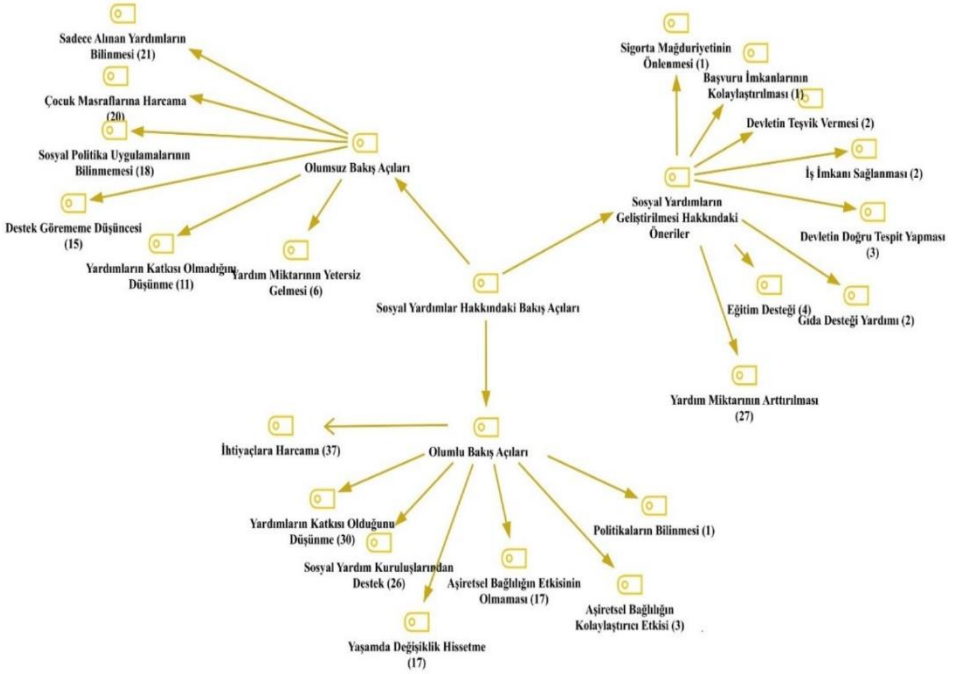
Sosyal Yardımlar Hakkındaki Bakış Açıları

Olumsuz Bakış Açıları

Sadece Alınan Yardımların Bilinmesi (21)

Çocuk Masraflarına Harcama (20)

Sosyal Politika Uygulamalarının Bilinmemesi (18)

Destek Görememe Düşüncesi (15)

Yardımların Katkısı Olmadığını Düşünme (11)

Yardım Miktarının Yetersiz Gelmesi (6)

Sosyal Yardımların Geliştirilmesi Hakkındaki Öneriler

Sigorta Mağduriyetinin Önlenmesi (1)

Başvuru İmkanlarının Kolaylaştırılması (1)

Devletin Teşvik Vermesi (2)

İş İmkanı Sağlanması (2)

Devletin Doğru Tespit Yapması (3)

Eğitim Desteği (4)

Gıda Desteği Yardımı (2)

Yardım Miktarının Arttırılması (27)

Olumlu Bakış Açıları

İhtiyaçlara Harcama (37)

Yardımların Katkısı Olduğunu Düşünme (30)

Sosyal Yardım Kuruluşlarından Destek (26)

Yaşamda Değişiklik Hissetme (17)

Aşiretsel Bağlılığın Etkisinin Olmaması (17)

Aşiretsel Bağlılığın Kolaylaştırıcı Etkisi (3)

Politikaların Bilinmesi (1)